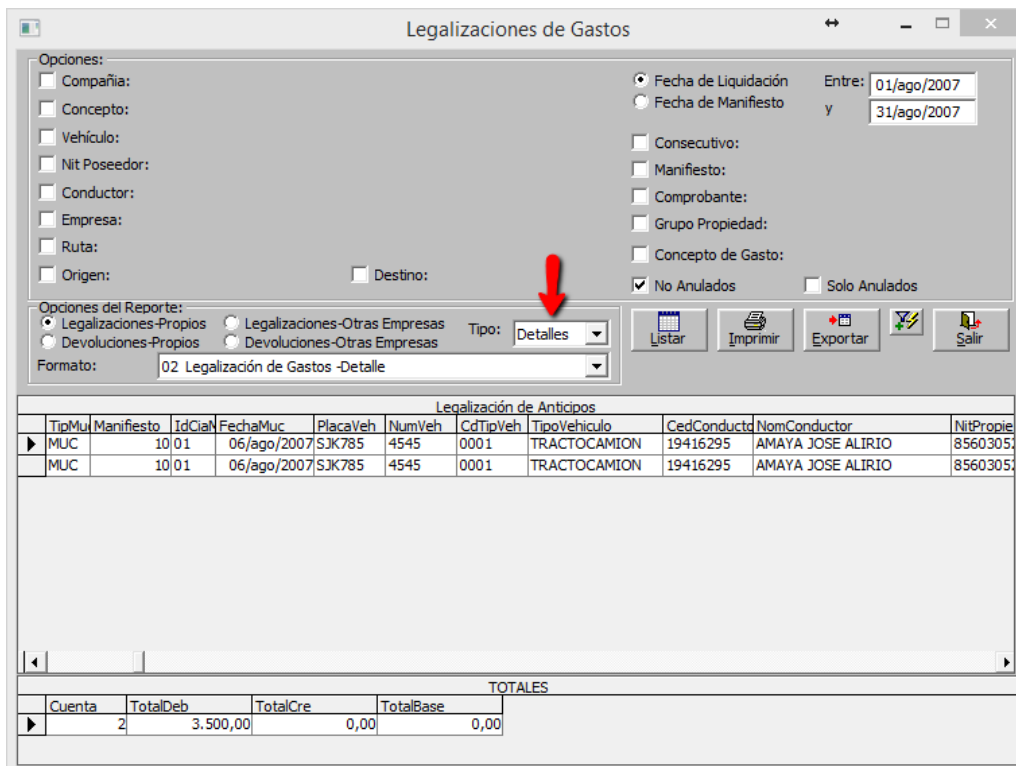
Legalizaciones de Gastos

Opciones:
Compañia:
Concepto:
Vehículo:
Nit Poseedor:
Conductor:
Empresa:
Ruta:
Origen:
Destino:

Fecha de Liquidación
Fecha de Manifiesto
Entre: 01/ago/2007
y 31/ago/2007

Consecutivo:
Manifiesto:
Comprobante:
Grupo Propiedad:
Concepto de Gasto:
No Anulados
Solo Anulados

Opciones del Reporte:
Legalizaciones-Propios
Legalizaciones-Otras Empresas
Devoluciones-Propios
Devoluciones-Otras Empresas
Tipo: Detalles
Formato: 02 Legalización de Gastos -Detalle

Listar
Imprimir
Exportar
Salir

Legalización de Anticipos

| TipMu | Manifiesto | IdCiaN | FechaMuc | PlacaVeh | NumVeh | CdTipVeh | TipoVehiculo | CedConducto | NomConductor | NitPropie |
|---|---|---|---|---|---|---|---|---|---|---|
| MUC | 10 | 01 | 06/ago/2007 | SJK785 | 4545 | 0001 | TRACTOCAMION | 19416295 | AMAYA JOSE ALIRIO | 85603052 |
| MUC | 10 | 01 | 06/ago/2007 | SJK785 | 4545 | 0001 | TRACTOCAMION | 19416295 | AMAYA JOSE ALIRIO | 85603052 |

TOTALES

| Cuenta | TotalDeb | TotalCre | TotalBase |
|---|---|---|---|
| 2 | 3.500,00 | 0,00 | 0,00 |